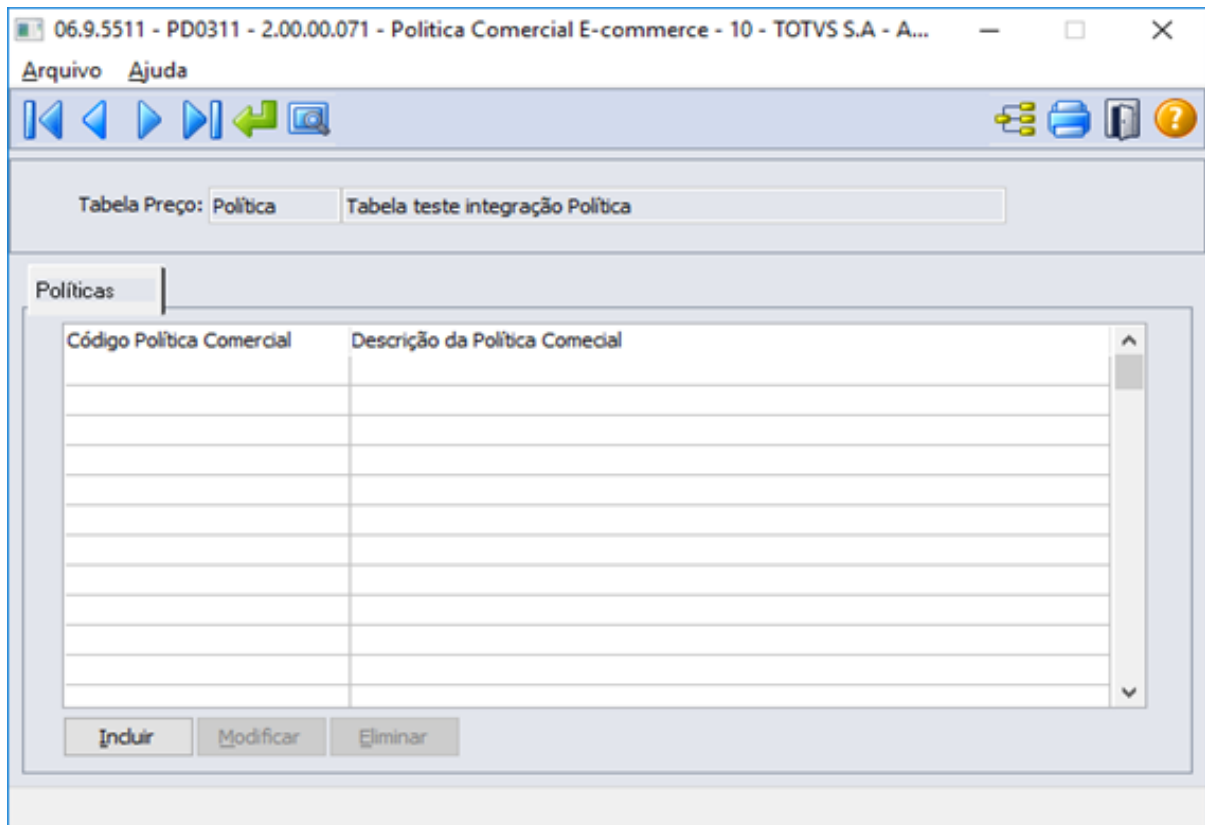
06.9.5511 - PD0311 - 2.00.00.071 - Politica Comercial E-commerce - 10 - TOTVS S.A - A...

Arquivo Ajuda

Tabela Preço: Política Tabela teste integração Política

Políticas

| Código Política Comercial | Descrição da Política Comecial |
|---|---|
| | |

Incluir Modificar Eliminar